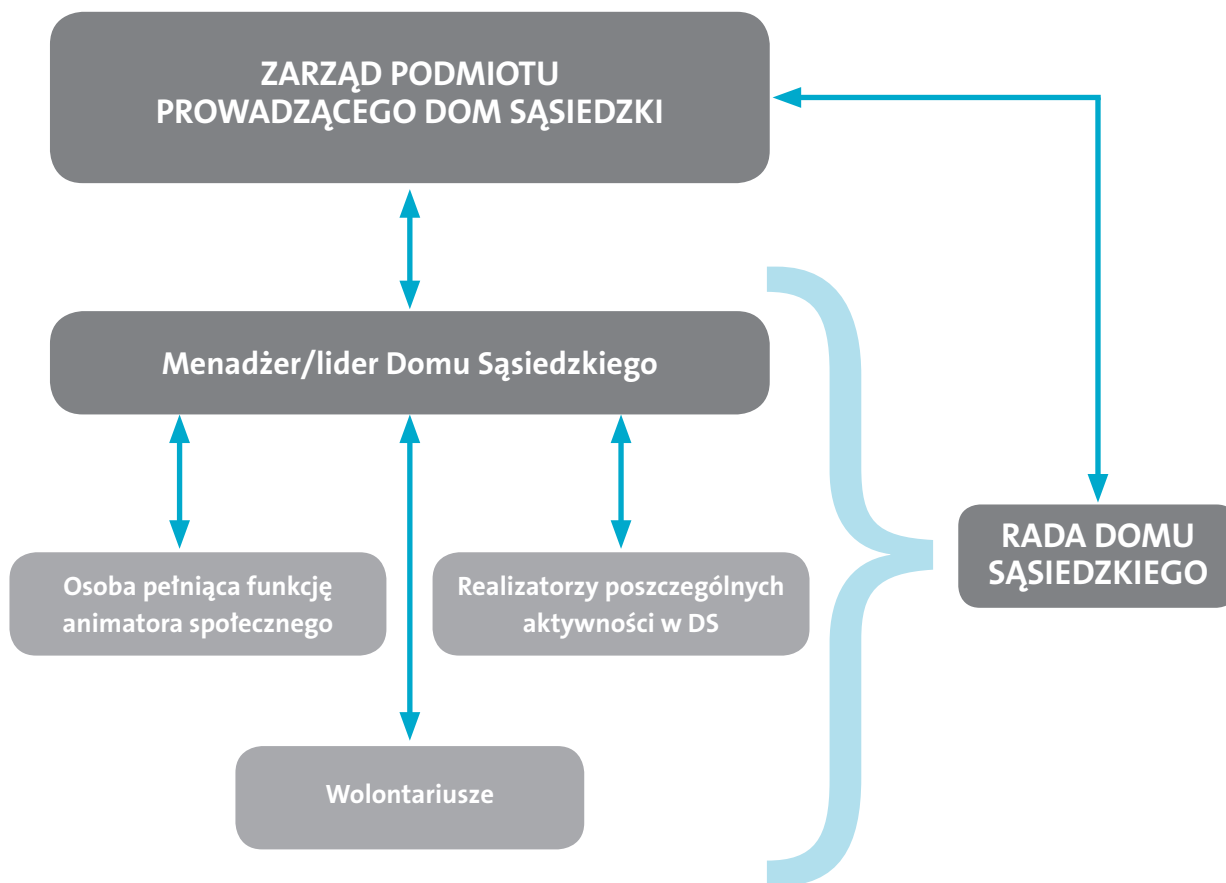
ZARZĄD PODMIOTU PROWADZĄCEGO DOM SĄSIEDZKI

Menadżer/lider Domu Sąsiedzkiego

Osoba pełniąca funkcję animatora społecznego

Realizatorzy poszczególnych aktywności w DS

Wolontariusze

RADA DOMU SĄSIEDZKIEGO